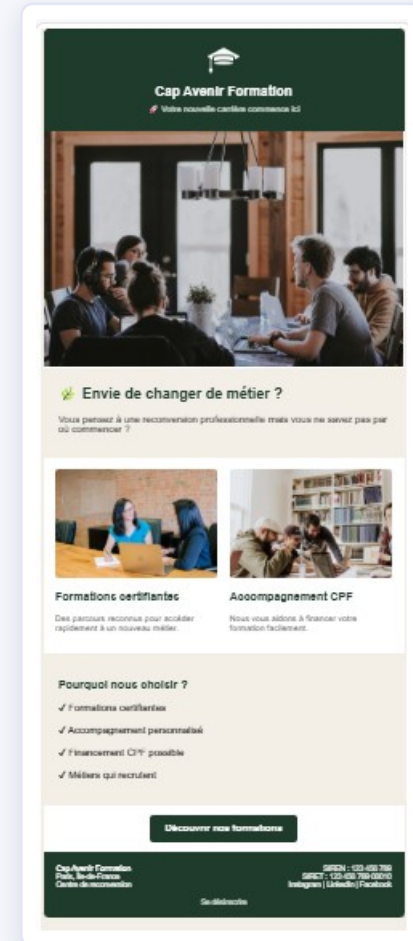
Cap Avenir Formation

🚀 Votre nouvelle carrière commence ici

🌿 Envie de changer de métier ?

Vous pensez à une reconversion professionnelle mais vous ne savez pas par où commencer ?

Formations certifiantes

Des parcours reconnus pour accéder rapidement à un nouveau métier.

Accompagnement CPF

Nous vous aidons à financer votre formation facilement.

Pourquoi nous choisir ?

✓ Formations certifiantes

✓ Accompagnement personnalisé

✓ Financement CPF possible

✓ Métiers qui recrutent

Découvrir nos formations

Cap Avenir Formation
Paris, Île-de-France
Centre de reconversion

SIREN : 123 456 789
SIRET : 123 456 789 00010
Instagram | LinkedIn | Facebook

Se désinscrire